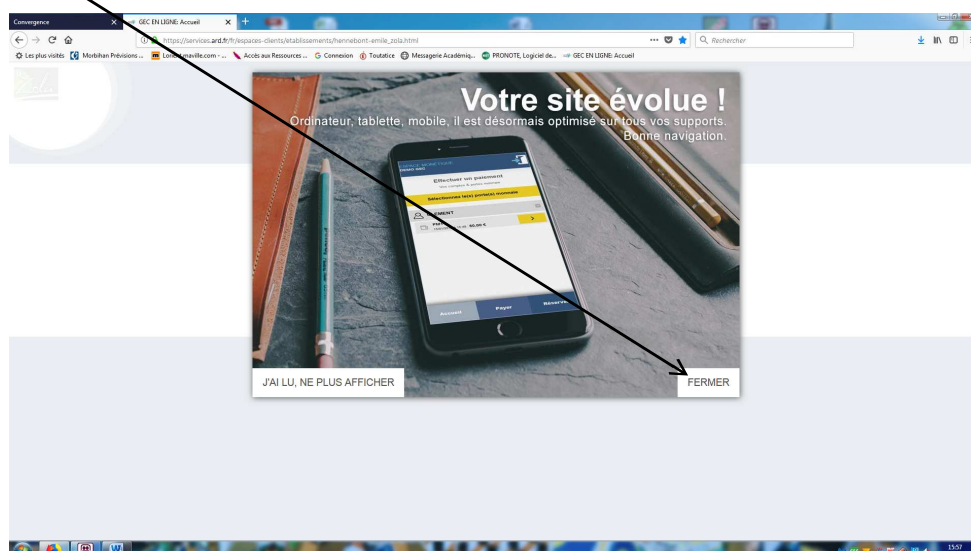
Convergence
GEC EN LIGNE: Accueil
https://services.ard.fr/fr/espaces-clients/etablissements/hennebont-emile_zola.html
Rechercher
Les plus visités
Morbihan Prévisions ...
Lorient.maville.com - ...
Accès aux Ressources ...
Connexion
Toutatice
Messagerie Académiq...
PRONOTE, Logiciel de...
GEC EN LIGNE: Accueil

Votre site évolue !
Ordinateur, tablette, mobile, il est désormais optimisé sur tous vos supports. Bonne navigation.

Effectuer un paiement
Sélectionnez le(s) porte(s) monnaie
PAIEMENT
60,00 €
Accueil
Payer
Réserver

J'AI LU, NE PLUS AFFICHER
FERMER

15:57